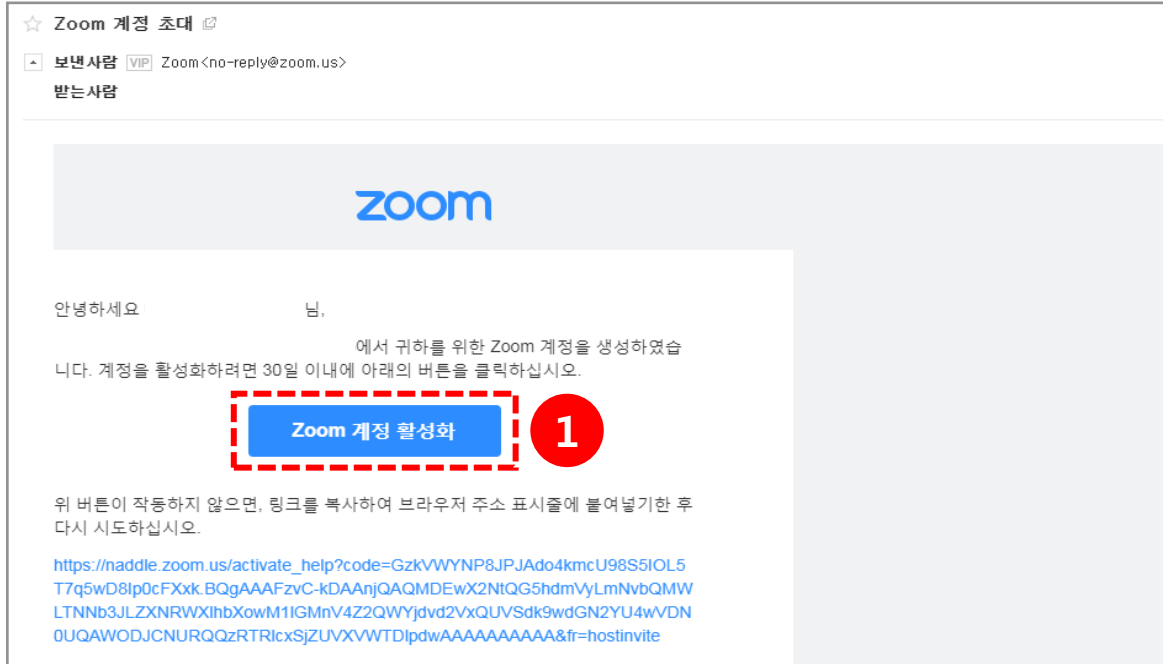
Zoom 계정 초대

보낸사람 VIP Zoom<no-reply@zoom.us>
받는사람

zoom

안녕하세요 님,

에서 귀하를 위한 Zoom 계정을 생성하였습니다. 계정을 활성화하려면 30일 이내에 아래의 버튼을 클릭하십시오.

Zoom 계정 활성화

1

위 버튼이 작동하지 않으면, 링크를 복사하여 브라우저 주소 표시줄에 붙여넣기한 후 다시 시도하십시오.

https://naddle.zoom.us/activate_help?code=GzkVWYNP8JPJAdo4kmcU98S5IOL5T7q5wD8Ip0cFXxk.BQgAAAFzvC-kDAAnjQAQMDEwX2NtQG5hdmVyLmNvbQMWLTNNb3JLZXNRWXlhbXowM1lGMnV4Z2QWYjdvd2VxQUVSdk9wdGN2YU4wVDN0UQAWODJCNURQQzRTRlcxSjZUVXVWTDlpdwAAAAAAAAAA&fr=hostinvite